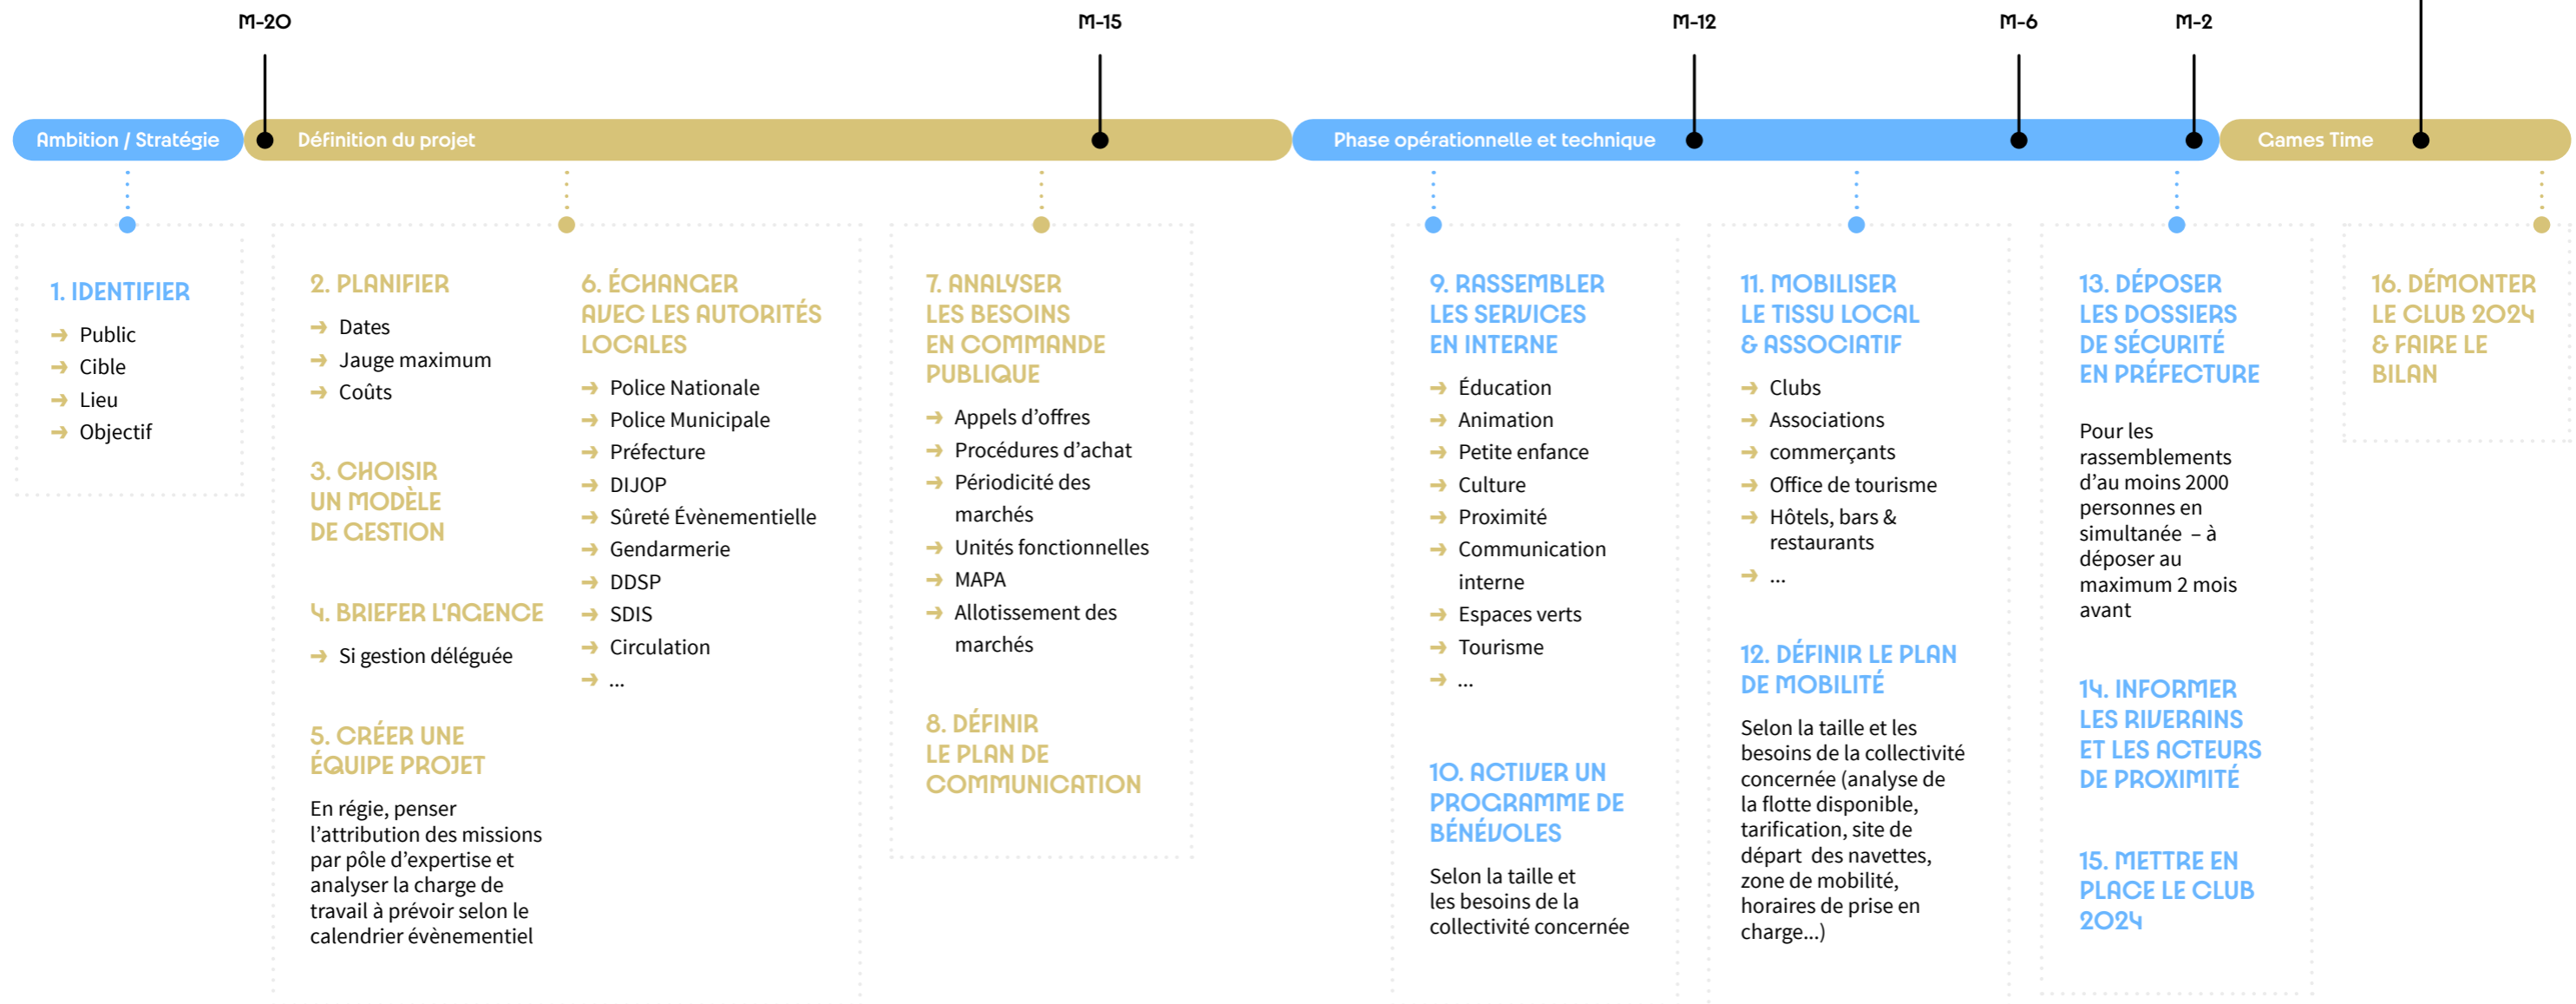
M-20

M-15

M-12

M-6

M-2

Ambition / Stratégie

Définition du projet

Phase opérationnelle et technique

Games Time

1. IDENTIFIER
→ Public
→ Cible
→ Lieu
→ Objectif

2. PLANIFIER
→ Dates
→ Jauge maximum
→ Coûts

3. CHOISIR UN MODÈLE DE GESTION

4. BRIEFER L'AGENCE
→ Si gestion déléguée

5. CRÉER UNE ÉQUIPE PROJET
En régie, penser l'attribution des missions par pôle d'expertise et analyser la charge de travail à prévoir selon le calendrier évènementiel

6. ÉCHANGER AVEC LES AUTORITÉS LOCALES
→ Police Nationale
→ Police Municipale
→ Préfecture
→ DIJOP
→ Sûreté Évènementielle
→ Gendarmerie
→ DDSP
→ SDIS
→ Circulation
→ ...

7. ANALYSER LES BESOINS EN COMMANDE PUBLIQUE
→ Appels d'offres
→ Procédures d'achat
→ Périodicité des marchés
→ Unités fonctionnelles
→ MAPA
→ Allotissement des marchés

8. DÉFINIR LE PLAN DE COMMUNICATION

9. RASSEMBLER LES SERVICES EN INTERNE
→ Éducation
→ Animation
→ Petite enfance
→ Culture
→ Proximité
→ Communication interne
→ Espaces verts
→ Tourisme
→ ...

10. ACTIVER UN PROGRAMME DE BÉNÉVOLES
Selon la taille et les besoins de la collectivité concernée

11. MOBILISER LE TISSU LOCAL & ASSOCIATIF
→ Clubs
→ Associations
→ commerçants
→ Office de tourisme
→ Hôtels, bars & restaurants
→ ...

12. DÉFINIR LE PLAN DE MOBILITÉ
Selon la taille et les besoins de la collectivité concernée (analyse de la flotte disponible, tarification, site de départ des navettes, zone de mobilité, horaires de prise en charge...)

13. DÉPOSER LES DOSSIERS DE SÉCURITÉ EN PRÉFECTURE
Pour les rassemblements d'au moins 2000 personnes en simultanée – à déposer au maximum 2 mois avant

14. INFORMER LES RIVERAINS ET LES ACTEURS DE PROXIMITÉ

15. METTRE EN PLACE LE CLUB 2024

16. DÉMONTER LE CLUB 2024 & FAIRE LE BILAN